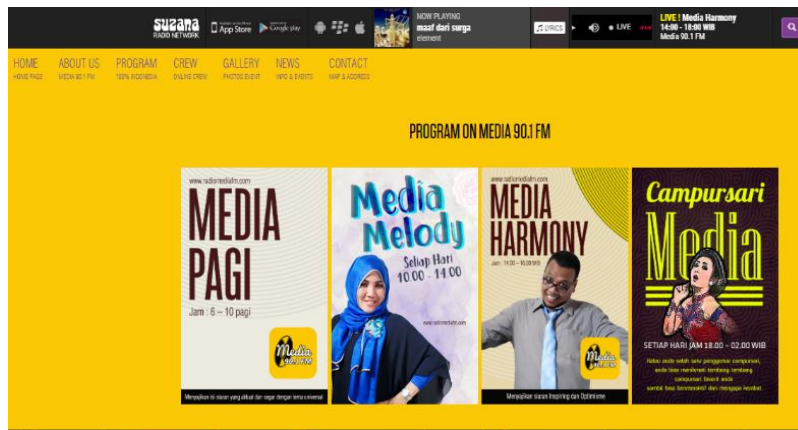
suzana RADIO NETWORK App Store Google play NOW PLAYING maaf dari surga element LYRICS LIVE LIVE ! Media Harmony 14:00 - 18:00 WIB Media 90.1 FM

HOME HOME PAGE ABOUT US MEDIA 90.1 FM PROGRAM 100% INDONESIA CREW ONLINE CREW GALLERY PHOTOS EVENT NEWS INFO & EVENTS CONTACT MAP & ADDRESS

PROGRAM ON MEDIA 90.1 FM

www.radiomediafm.com
MEDIA PAGI
Jam : 6 – 10 pagi
Media 90.1 FM
Menyajikan isi siaran yang aktual dan segar dengan tema universal

Media Melody
Setiap Hari 10.00 - 14.00
www.radiomediafm.com

www.radiomediafm.com
MEDIA HARMONY
Jam : 14.00 – 18.00 WIB
Media 90.1 FM
Menyajikan siaran Inspiring dan Optimisme

Campursari
Media
SETIAP HARI JAM 18.00 – 02.00 WIB
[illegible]